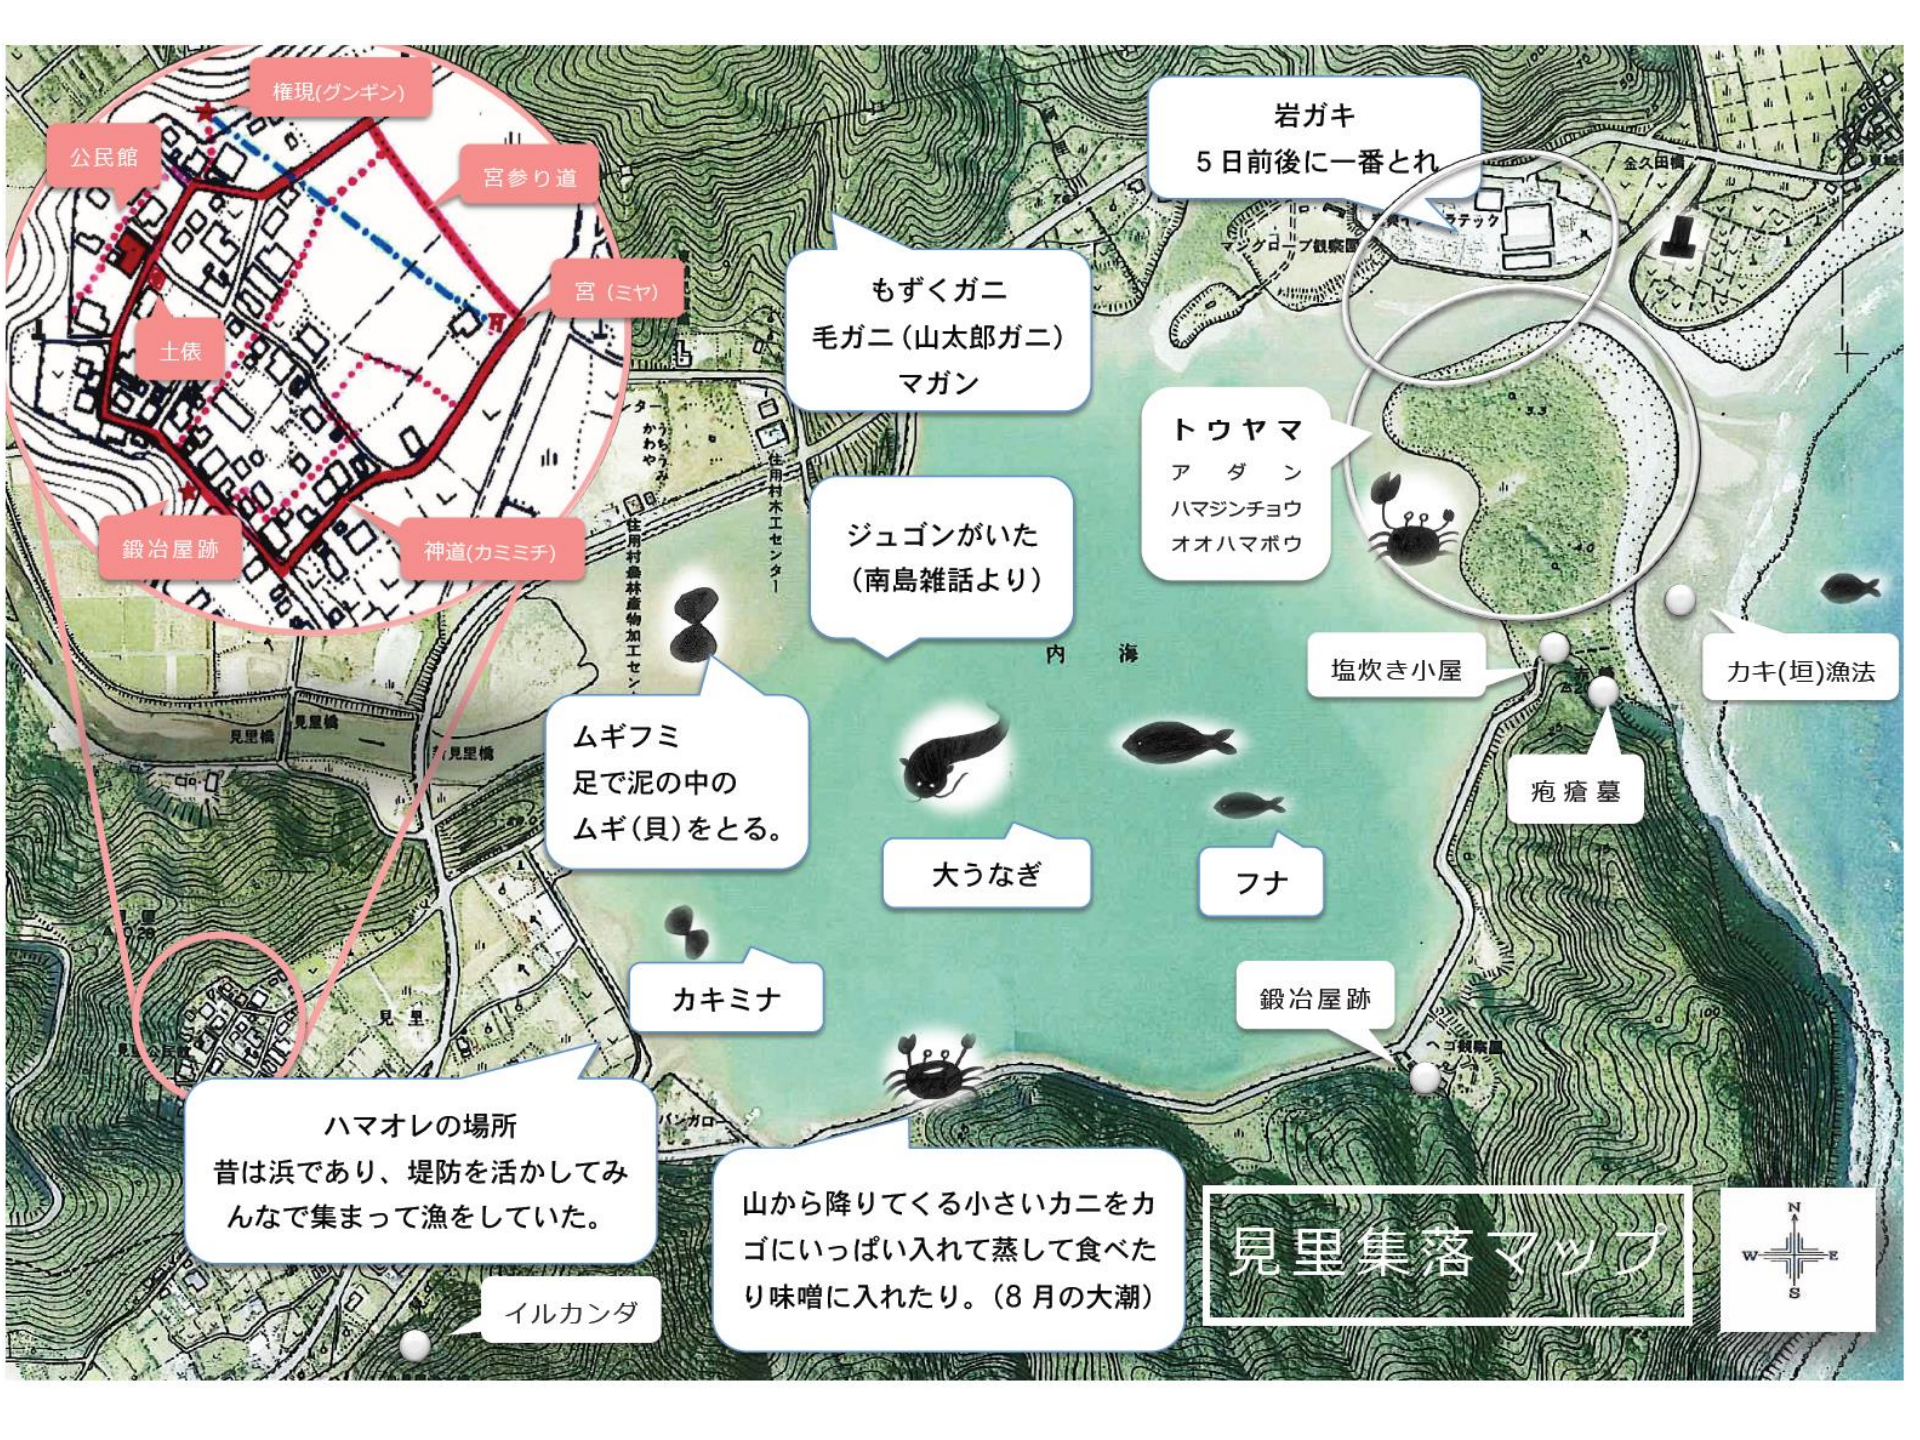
権現(グンギン)

公民館

宮参り道

宮（ミヤ）

土俵

鍛冶屋跡

神道(カミミチ)

岩ガキ
5日前後に一番とれ

もずくガニ
毛ガニ（山太郎ガニ）
マガン

トウヤマ
アダン
ハマジンチョウ
オオハマボウ

ジュゴンがいた
（南島雑話より）

内海

塩炊き小屋

カキ(垣)漁法

疱瘡墓

ムギフミ
足で泥の中の
ムギ(貝)をとる。

大うなぎ

フナ

カキミナ

鍛冶屋跡

ハマオレの場所
昔は浜であり、堤防を活かしてみんなで集まって漁をしていた。

山から降りてくる小さいカニをカゴにいっぱい入れて蒸して食べたり味噌に入れたり。（8月の大潮）

イルカンダ

見里集落マップ

N
W E
S

見里橋

見里橋

住用村木工センター

住用村森林産物加工セン

マングローブ観察園

金久田橋

見里